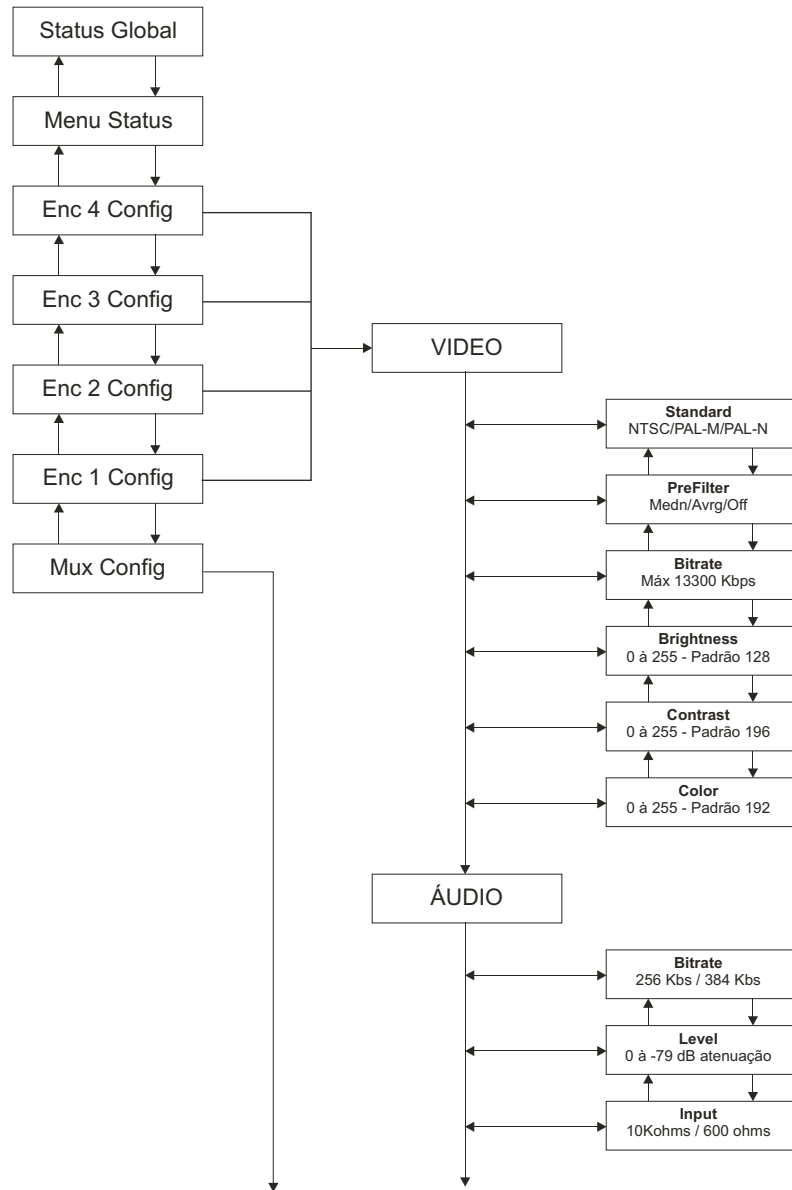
Status Global

Menu Status

Enc 4 Config

Enc 3 Config

Enc 2 Config

Enc 1 Config

Mux Config

VIDEO

**Standard**
NTSC/PAL-M/PAL-N

**PreFilter**
Medn/Avrg/Off

**Bitrate**
Máx 13300 Kbps

**Brightness**
0 à 255 - Padrão 128

**Contrast**
0 à 255 - Padrão 196

**Color**
0 à 255 - Padrão 192

ÁUDIO

**Bitrate**
256 Kbs / 384 Kbs

**Level**
0 à -79 dB atenuação

**Input**
10Kohms / 600 ohms